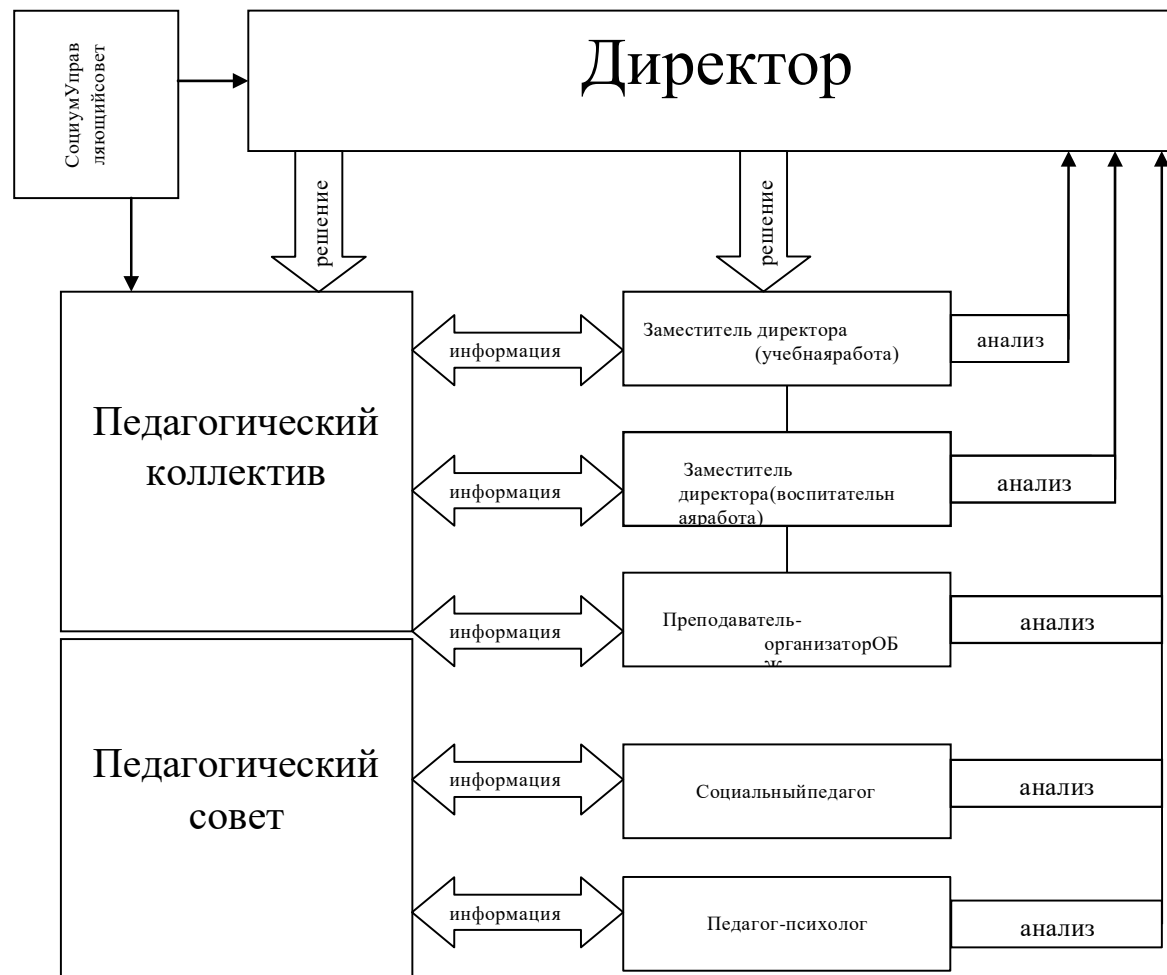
СоциумУправляющийсовет

Директор

решение

решение

Педагогический коллектив

информация

Заместитель директора (учебнаяработа)

анализ

информация

Заместитель директора(воспитательнаяработа)

анализ

информация

Преподаватель-организаторОБЖ

анализ

Педагогический совет

информация

Социальныйпедагог

анализ

информация

Педагог-психолог

анализ